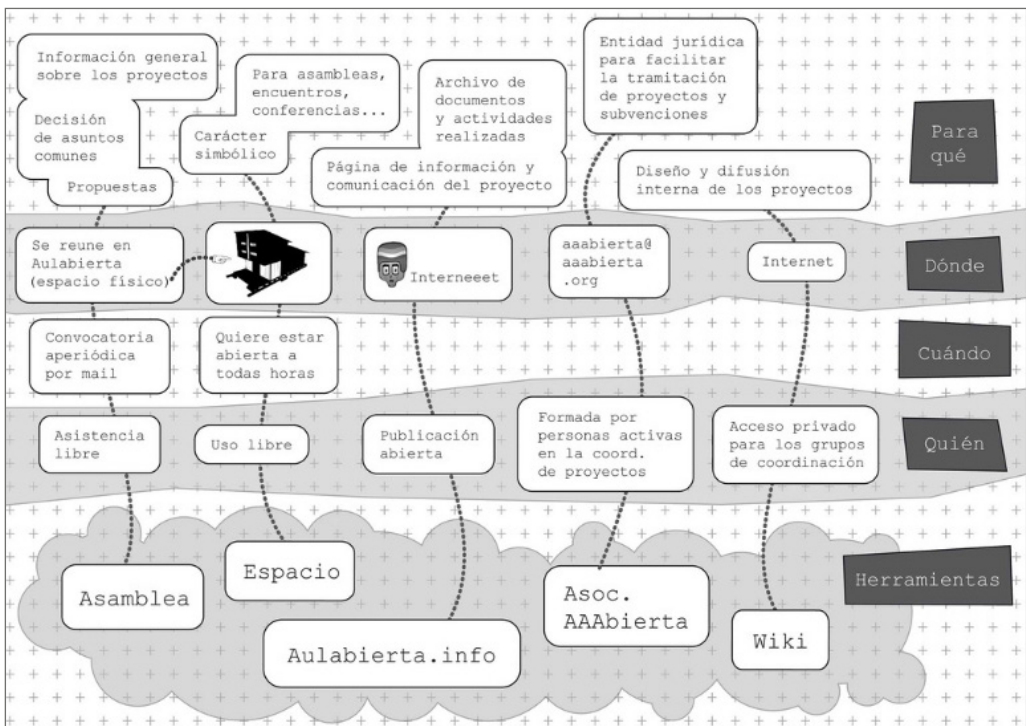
Información general sobre los proyectos

Decisión de asuntos comunes

Propuestas

Para asambleas, encuentros, conferencias...

Carácter simbólico

Archivo de documentos y actividades realizadas

Página de información y comunicación del proyecto

Entidad jurídica para facilitar la tramitación de proyectos y subvenciones

Diseño y difusión interna de los proyectos

Para qué

Se reune en Aulabierta (espacio físico)

Interneeet

aaabierta@aaabierta.org

Internet

Dónde

Convocatoria aperiódica por mail

Quiere estar abierta a todas horas

Cuándo

Asistencia libre

Uso libre

Publicación abierta

Formada por personas activas en la coord. de proyectos

Acceso privado para los grupos de coordinación

Quién

Asamblea

Espacio

Aulabierta.info

Asoc. AAAbierta

Wiki

Herramientas